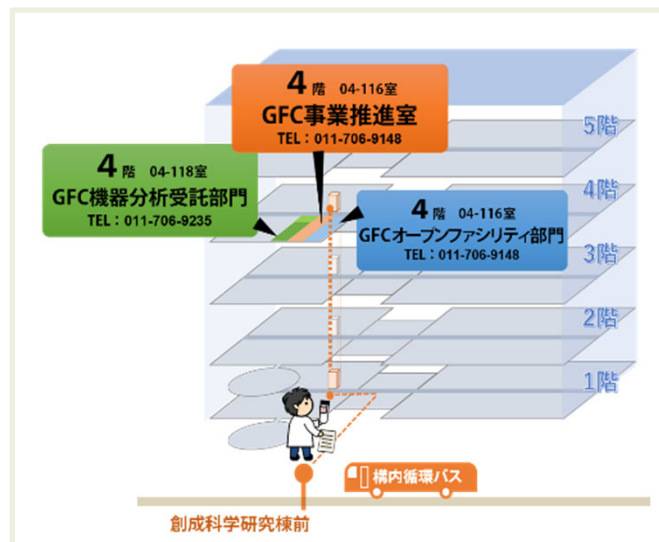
4階 04-116室
GFC事業推進室
TEL：011-706-9148

4階 04-118室
GFC機器分析受託部門
TEL：011-706-9235

4階 04-116室
GFCオープンファシリティ部門
TEL：011-706-9148

5階
4階
3階
2階
1階

構内循環バス

創成科学研究棟前